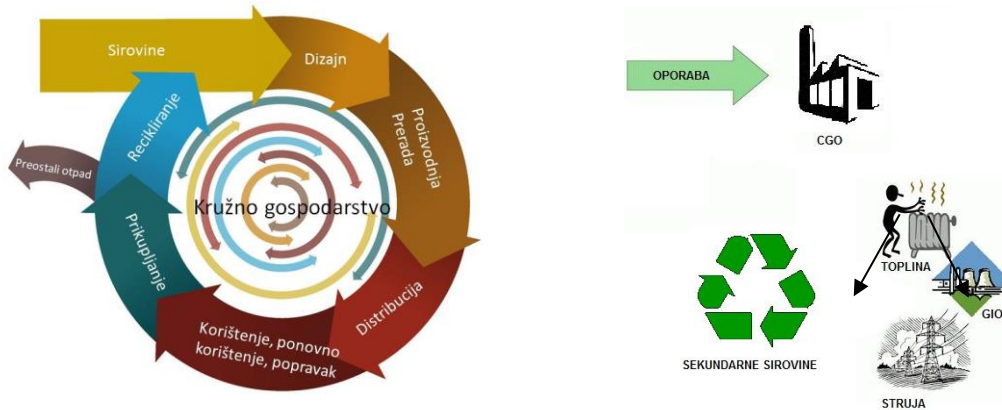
Sirovine
Dizajn
Proizvodnja
Prerada
Distribucija
Korištenje, ponovno korištenje, popravak
Prikupljanje
Recikliranje
Preostali otpad
Kružno gospodarstvo

OPORABA
CGO
TOPLINA
GIO
SEKUNDARNE SIROVINE
STRUJA